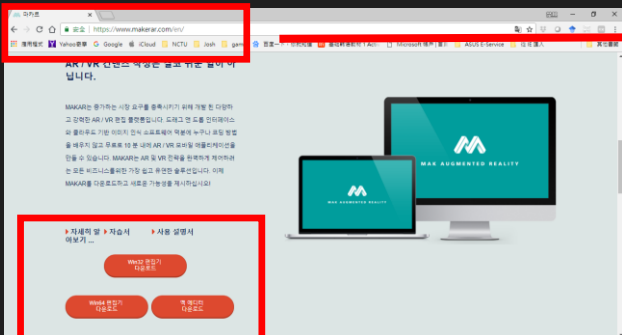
마카르

보안 | https://www.makear.com/en/

애플리케이션 Yahoo奇摩 Google iCloud NCTU Josh gam

AR / VR 콘텐츠 제작을 쉽고 빠르게 만듭니다.

MAKAR는 증가하는 시장 요구를 충족시키기 위해 개발 된 다양하고 강력한 AR / VR 편집 플랫폼입니다. 드래그 앤 드롭 인터페이스와 클라우드 기반 이미지 인식 소프트웨어 덕분에 누구나 코딩 방법을 배우지 않고 무료로 10 분 내에 AR / VR 모바일 애플리케이션을 만들 수 있습니다. MAKAR는 AR 및 VR 콘텐츠를 완벽하게 제어하려는 모든 비즈니스를위한 가장 쉽고 유연한 솔루션입니다. 이제 MAKAR를 다운로드하고 새로운 가능성을 제시하십시오!

MAK AUGMENTED REALITY

MAK AUGMENTED REALITY

자세히 알아보기 ... 자습서 사용 설명서

Win32 편집기 다운로드

Win64 편집기 다운로드

맥 에디터 다운로드